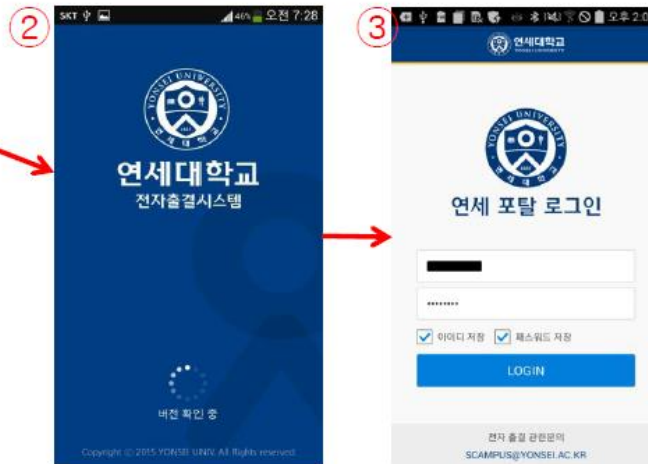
②

SKT 46% 오전 7:28

YONSEI UNIVERSITY
연세대학교

연세대학교
전자출결시스템

버전 확인 중

Copyright © 2015 YONSEI UNIV. All Rights reserved.

③

오후 2:0

연세대학교
YONSEI UNIVERSITY

YONSEI UNIVERSITY
연세대학교

연세 포탈 로그인

••••••••

이이디 저장 패스워드 저장

LOGIN

전자 출결 관련문의
SCAMPUS@YONSEI.AC.KR